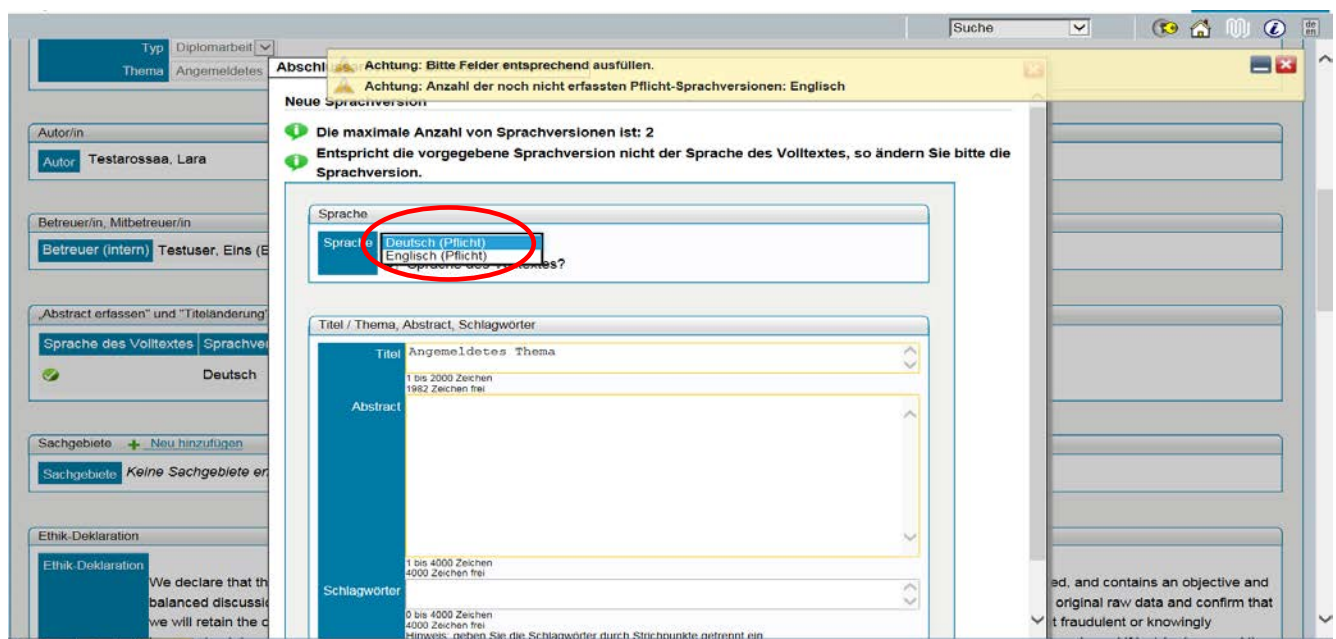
Suche

de
en

Typ Diplomarbeit
Thema Angemeldetes

Abschl

Achtung: Bitte Felder entsprechend ausfüllen.
Achtung: Anzahl der noch nicht erfassten Pflicht-Sprachversionen: Englisch

Neue Sprachversion

Die maximale Anzahl von Sprachversionen ist: 2
Entspricht die vorgegebene Sprachversion nicht der Sprache des Volltextes, so ändern Sie bitte die Sprachversion.

Autor/in
Autor Testarossaa, Lara

Betreuer/in, Mitbetreuer/in
Betreuer (intern) Testuser, Eins (E

„Abstract erfassen" und "Titeländerung"
Sprache des Volltextes Sprachve
Deutsch

Sachgebiete + Neu hinzufügen
Sachgebiete Keine Sachgebiete er

Ethik-Deklaration
Ethik-Deklaration
We declare that th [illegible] ed, and contains an objective and balanced discussi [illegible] original raw data and confirm that we will retain the d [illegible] t fraudulent or knowingly

Sprache
Sprache
Deutsch (Pflicht)
Englisch (Pflicht)
Sprache des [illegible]textes?

Titel / Thema, Abstract, Schlagwörter
Titel Angemeldetes Thema
1 bis 2000 Zeichen
1982 Zeichen frei
Abstract
1 bis 4000 Zeichen
4000 Zeichen frei
Schlagwörter
0 bis 4000 Zeichen
4000 Zeichen frei
Hinweis: geben Sie die Schlagwörter durch Strichpunkte getrennt ein